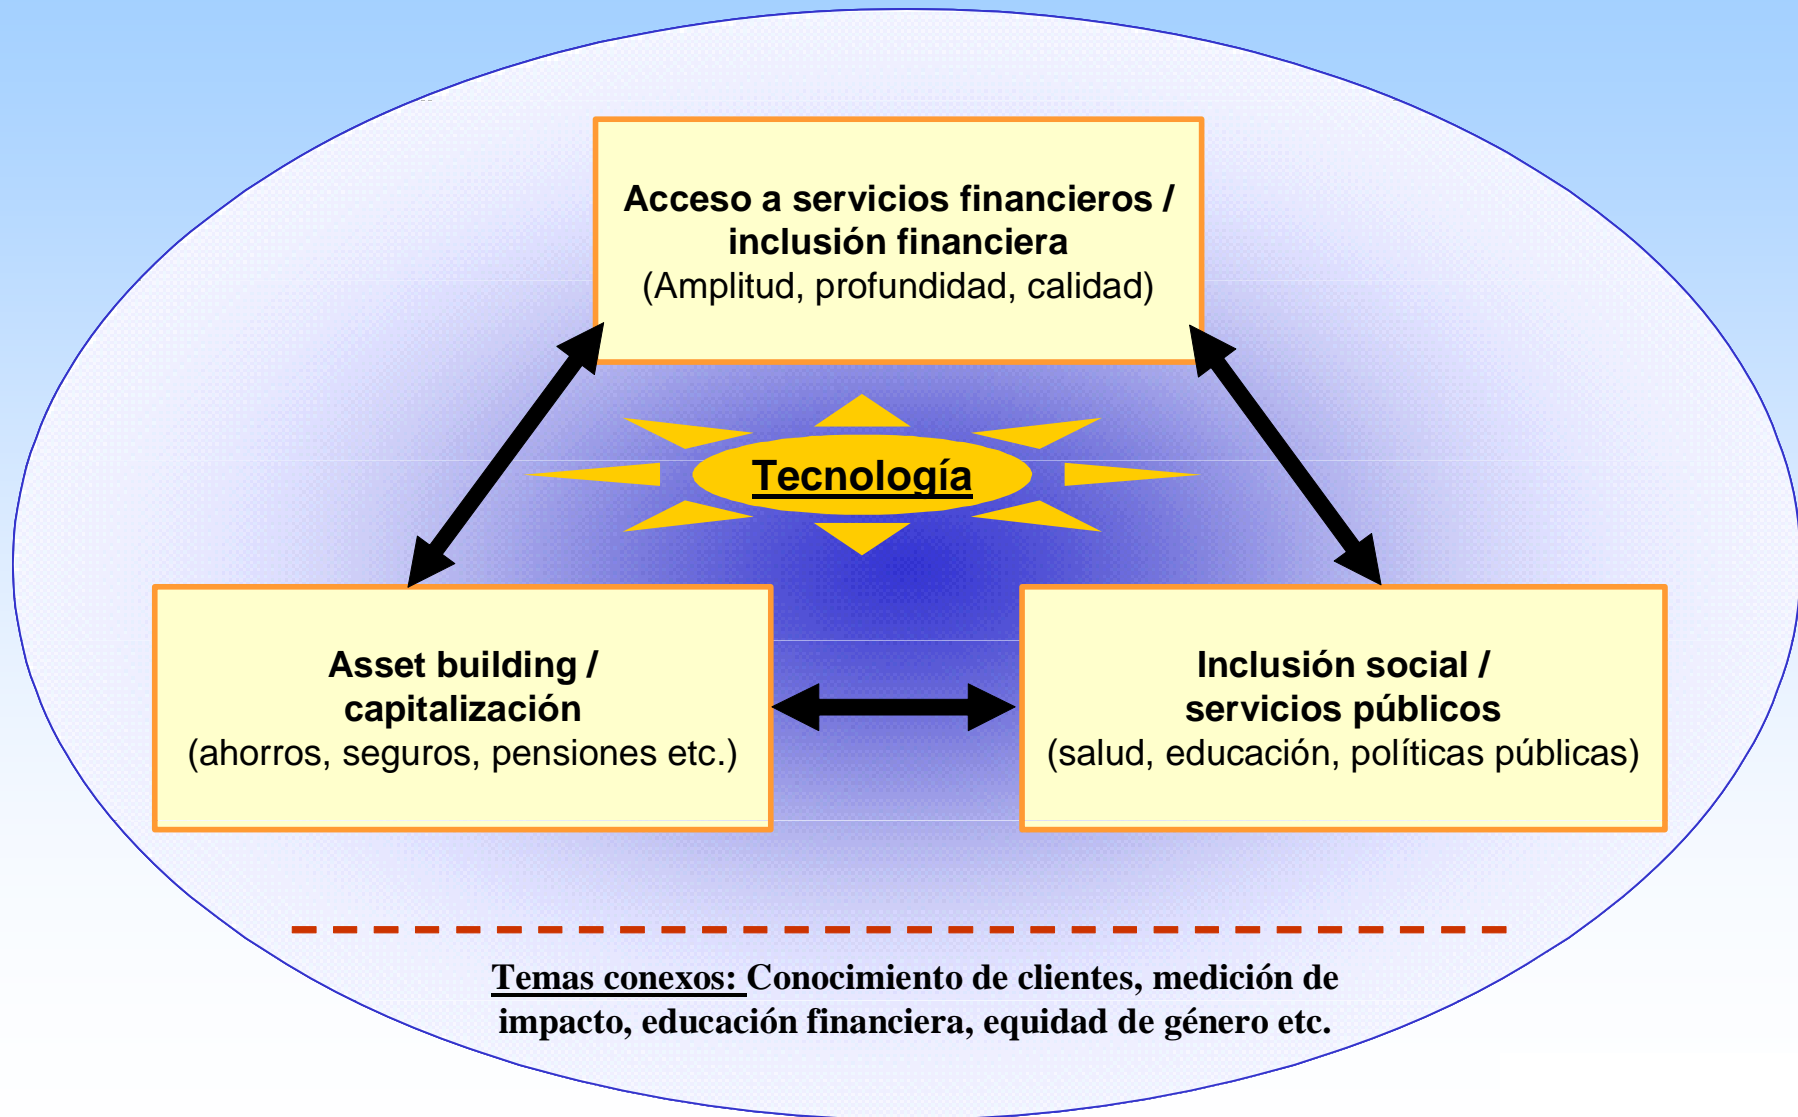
Acceso a servicios financieros / inclusión financiera
(Amplitud, profundidad, calidad)

Tecnología

Asset building / capitalización
(ahorros, seguros, pensiones etc.)

Inclusión social / servicios públicos
(salud, educación, políticas públicas)

Temas conexos: Conocimiento de clientes, medición de impacto, educación financiera, equidad de género etc.